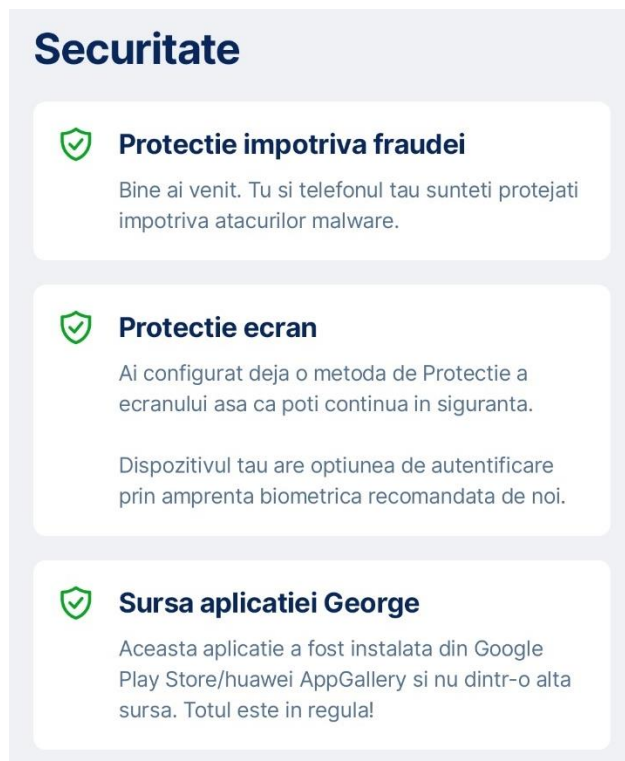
Securitate

Protectie impotriva fraudei

Bine ai venit. Tu si telefonul tau sunteti protejati impotriva atacurilor malware.

Protectie ecran

Ai configurat deja o metoda de Protectie a ecranului asa ca poti continua in siguranta.

Dispozitivul tau are optiunea de autentificare prin amprenta biometrica recomandata de noi.

Sursa aplicatiei George

Aceasta aplicatie a fost instalata din Google Play Store/huawei AppGallery si nu dintr-o alta sursa. Totul este in regula!